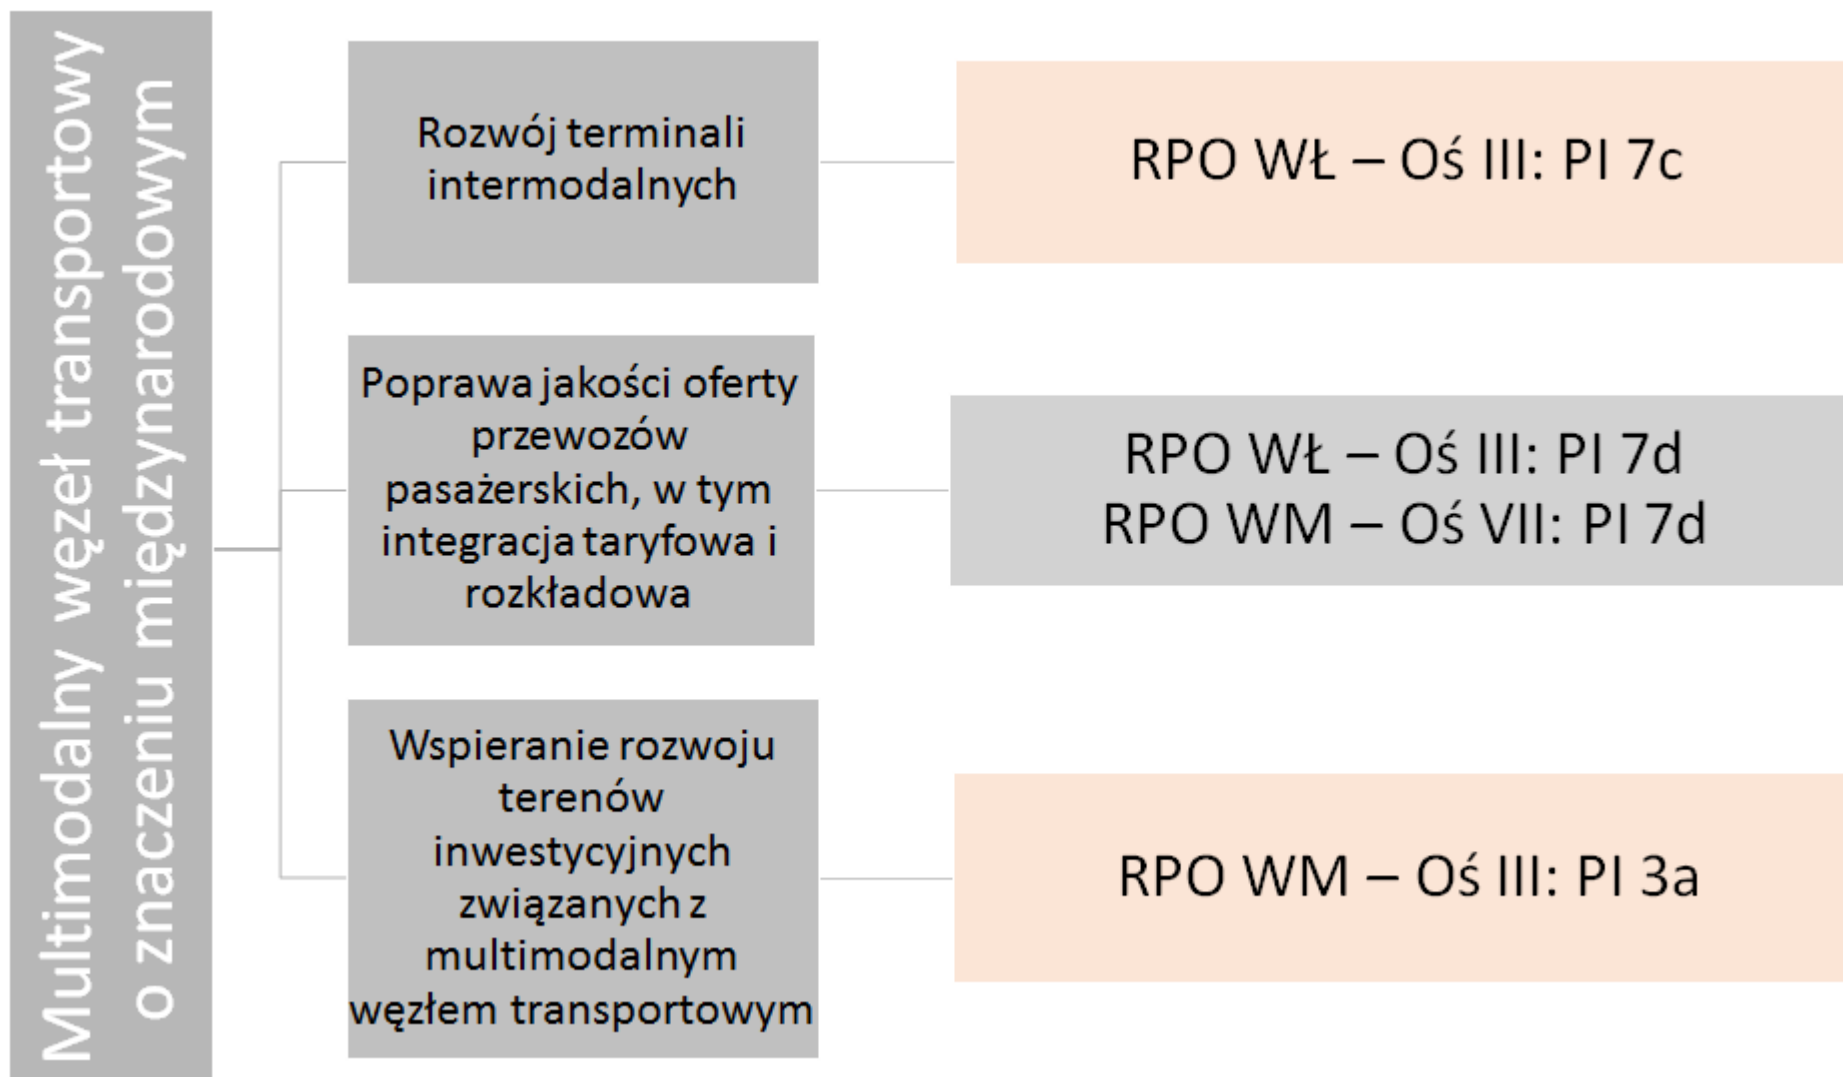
Multimodalny węzeł transportowy o znaczeniu międzynarodowym

Rozwój terminali intermodalnych

RPO WŁ – Oś III: PI 7c

Poprawa jakości oferty przewozów pasażerskich, w tym integracja taryfowa i rozkładowa

RPO WŁ – Oś III: PI 7d
RPO WM – Oś VII: PI 7d

Wspieranie rozwoju terenów inwestycyjnych związanych z multimodalnym węzłem transportowym

RPO WM – Oś III: PI 3a